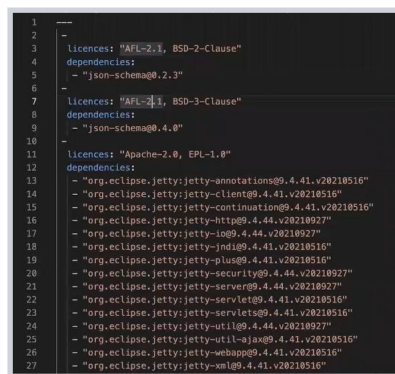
1 ---
2 -
3 licences: "AFL-2.1, BSD-2-Clause"
4 dependencies:
5 - "json-schema@0.2.3"
6 -
7 licences: "AFL-2.1, BSD-3-Clause"
8 dependencies:
9 - "json-schema@0.4.0"
10 -
11 licences: "Apache-2.0, EPL-1.0"
12 dependencies:
13 - "org.eclipse.jetty:jetty-annotations@9.4.41.v20210516"
14 - "org.eclipse.jetty:jetty-client@9.4.41.v20210516"
15 - "org.eclipse.jetty:jetty-continuation@9.4.41.v20210516"
16 - "org.eclipse.jetty:jetty-http@9.4.44.v20210927"
17 - "org.eclipse.jetty:jetty-io@9.4.44.v20210927"
18 - "org.eclipse.jetty:jetty-jndi@9.4.41.v20210516"
19 - "org.eclipse.jetty:jetty-plus@9.4.41.v20210516"
20 - "org.eclipse.jetty:jetty-security@9.4.44.v20210927"
21 - "org.eclipse.jetty:jetty-server@9.4.44.v20210927"
22 - "org.eclipse.jetty:jetty-servlet@9.4.41.v20210516"
23 - "org.eclipse.jetty:jetty-servlets@9.4.41.v20210516"
24 - "org.eclipse.jetty:jetty-util@9.4.44.v20210927"
25 - "org.eclipse.jetty:jetty-util-ajax@9.4.41.v20210516"
26 - "org.eclipse.jetty:jetty-webapp@9.4.41.v20210516"
27 - "org.eclipse.jetty:jetty-xml@9.4.41.v20210516"